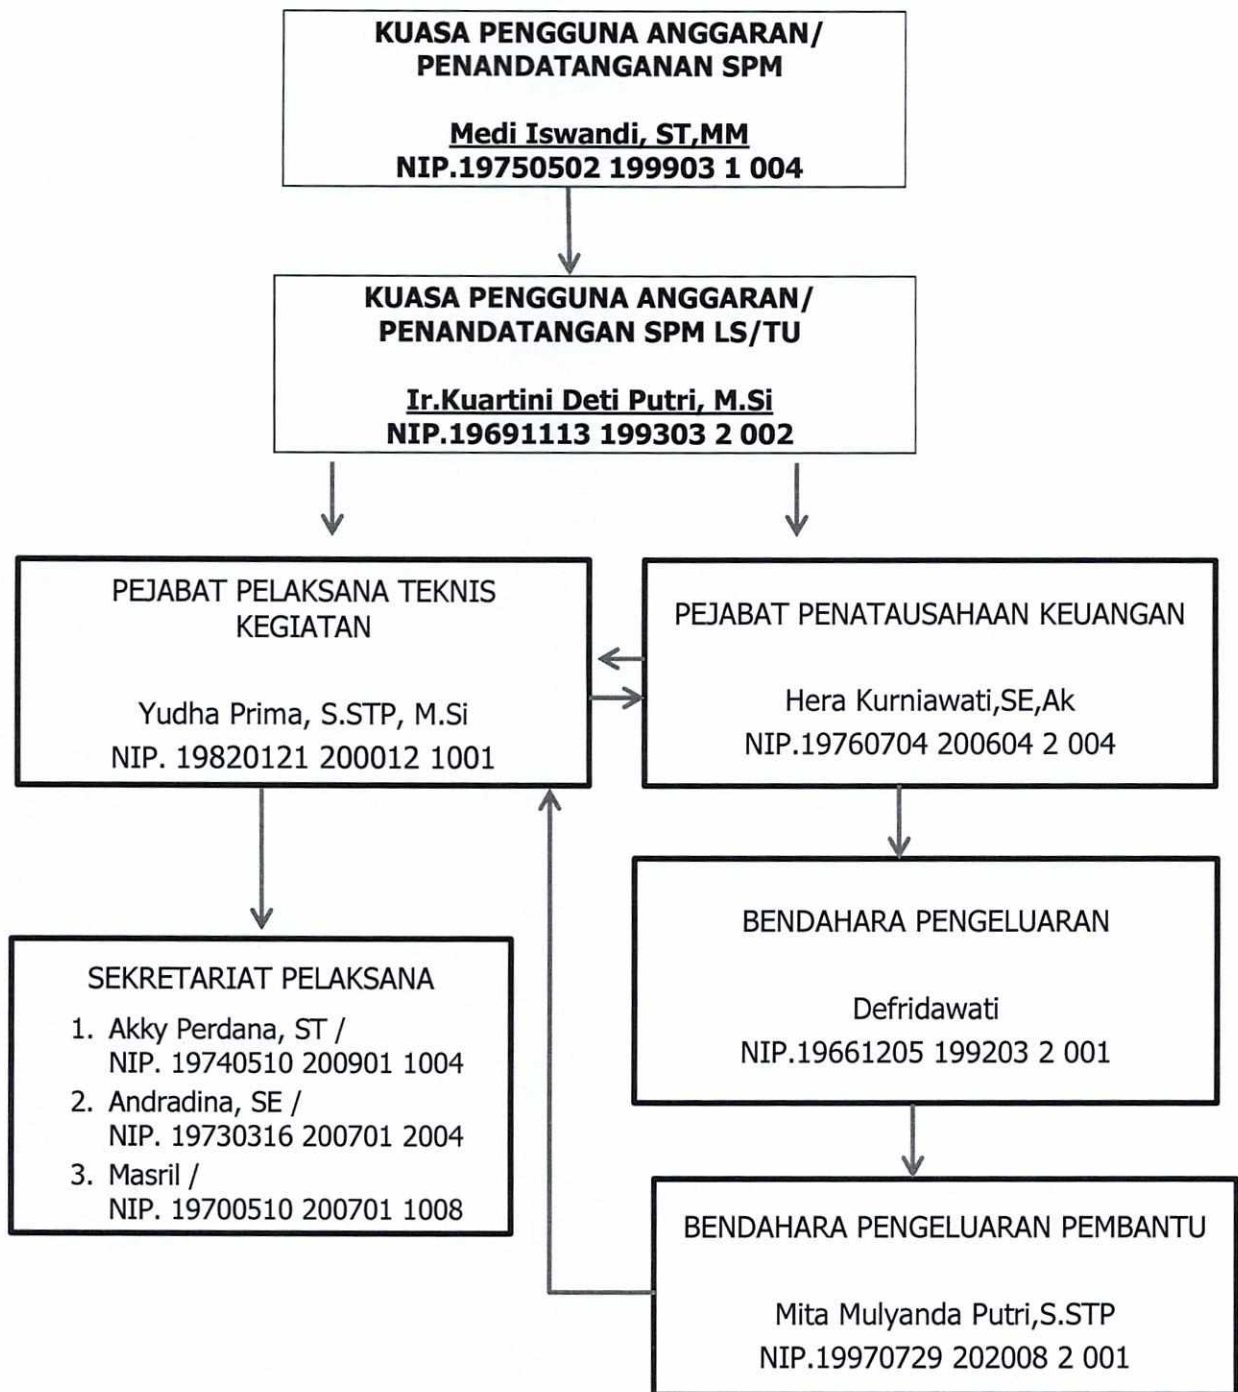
KUASA PENGGUNA ANGGARAN/
PENANDATANGANAN SPM

Medi Iswandi, ST,MM
NIP.19750502 199903 1 004

KUASA PENGGUNA ANGGARAN/
PENANDATANGAN SPM LS/TU

Ir.Kuartini Deti Putri, M.Si
NIP.19691113 199303 2 002

PEJABAT PELAKSANA TEKNIS KEGIATAN

Yudha Prima, S.STP, M.Si
NIP. 19820121 200012 1001

PEJABAT PENATAUSAHAAN KEUANGAN

Hera Kurniawati,SE,Ak
NIP.19760704 200604 2 004

SEKRETARIAT PELAKSANA
1. Akky Perdana, ST / NIP. 19740510 200901 1004
2. Andradina, SE / NIP. 19730316 200701 2004
3. Masril / NIP. 19700510 200701 1008

BENDAHARA PENGELUARAN

Defridawati
NIP.19661205 199203 2 001

BENDAHARA PENGELUARAN PEMBANTU

Mita Mulyanda Putri,S.STP
NIP.19970729 202008 2 001